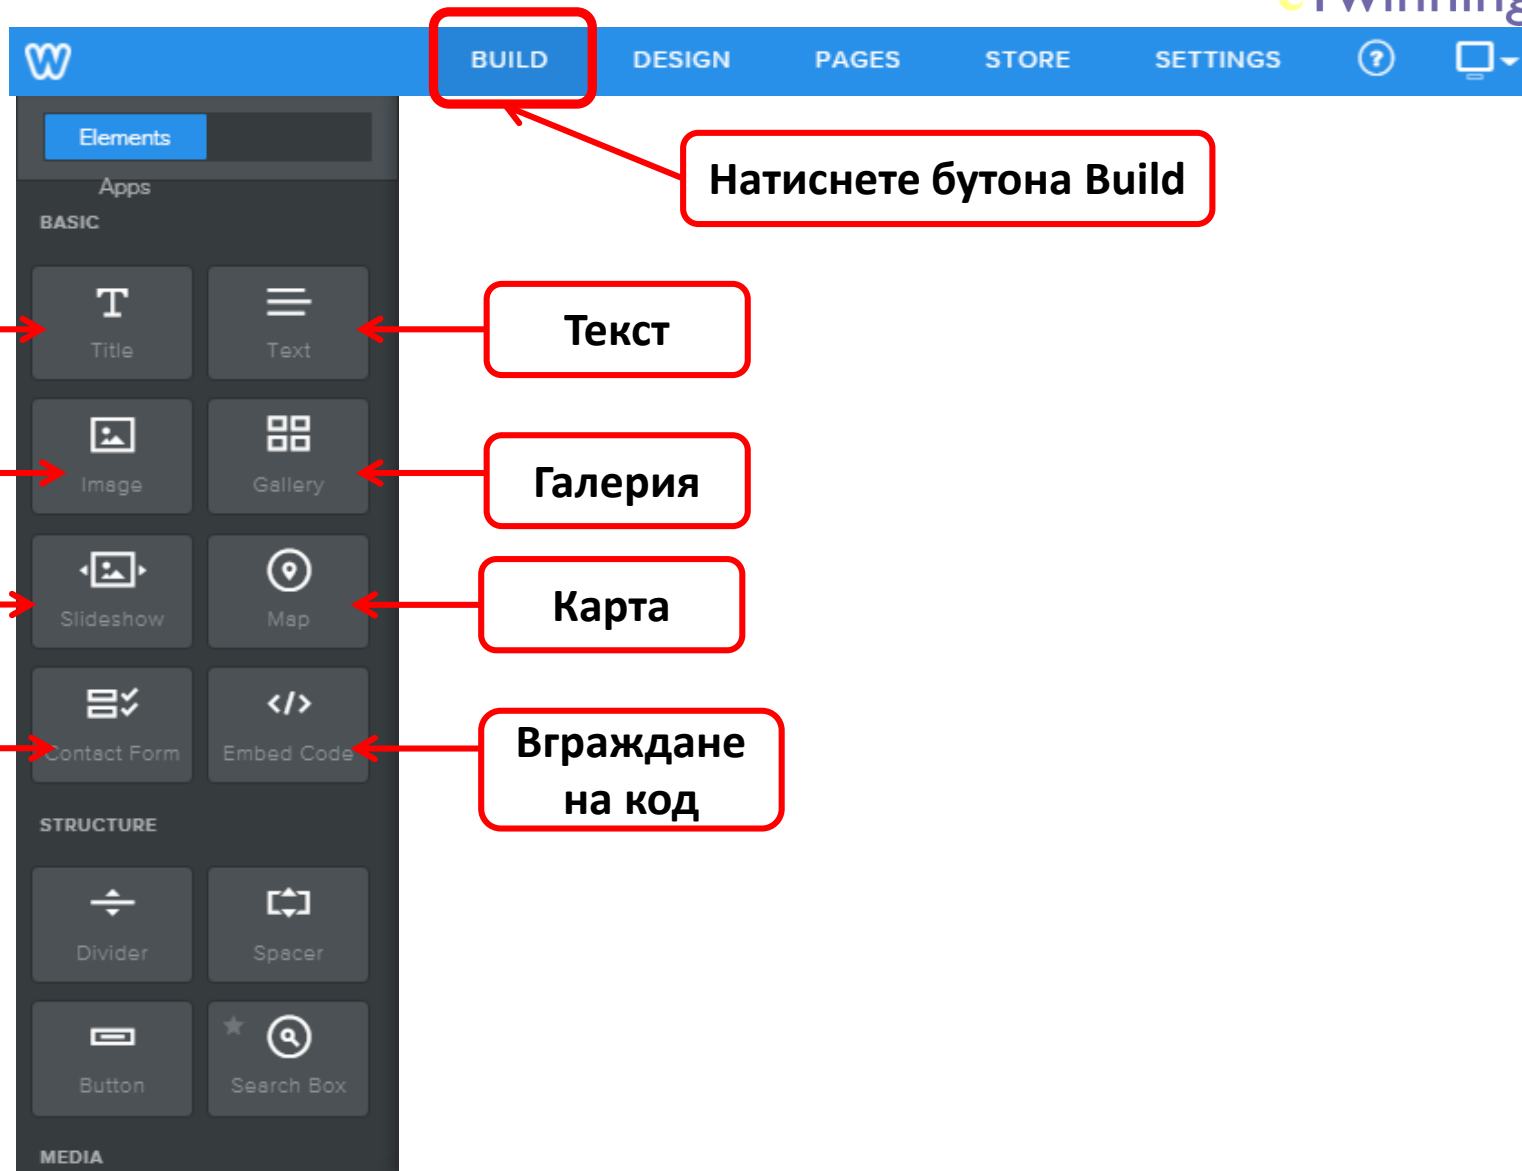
eTwinning

BUILD DESIGN PAGES STORE SETTINGS ?

Elements
Apps
BASIC

Натиснете бутона Build

Title
Text

Текст

Image
Gallery

Галерия

Slideshow
Map

Карта

Contact Form
Embed Code

Вграждане на код

STRUCTURE

Divider
Spacer

Button
Search Box

MEDIA